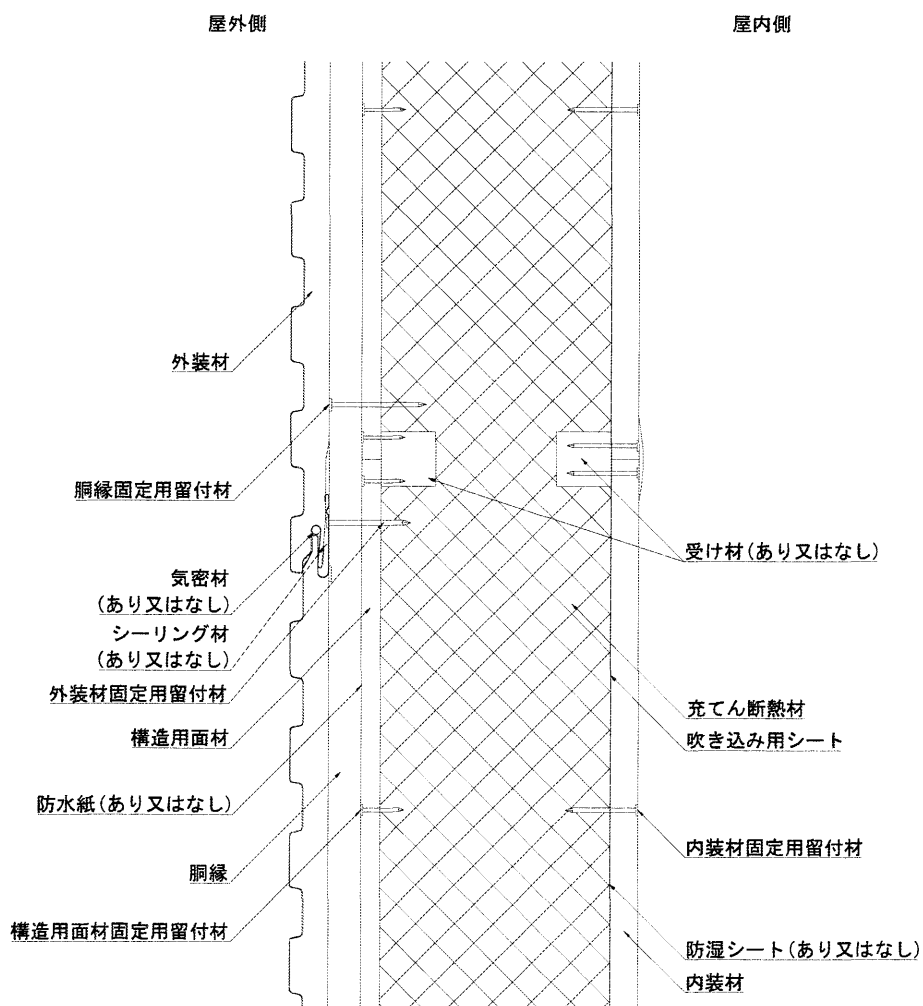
屋外側

屋内側

外装材

胴縁固定用留付材

受け材(あり又はなし)

気密材
(あり又はなし)
シーリング材
(あり又はなし)

外装材固定用留付材

構造用面材

充てん断熱材

吹き込み用シート

防水紙(あり又はなし)

胴縁

内装材固定用留付材

構造用面材固定用留付材

防湿シート(あり又はなし)

内装材